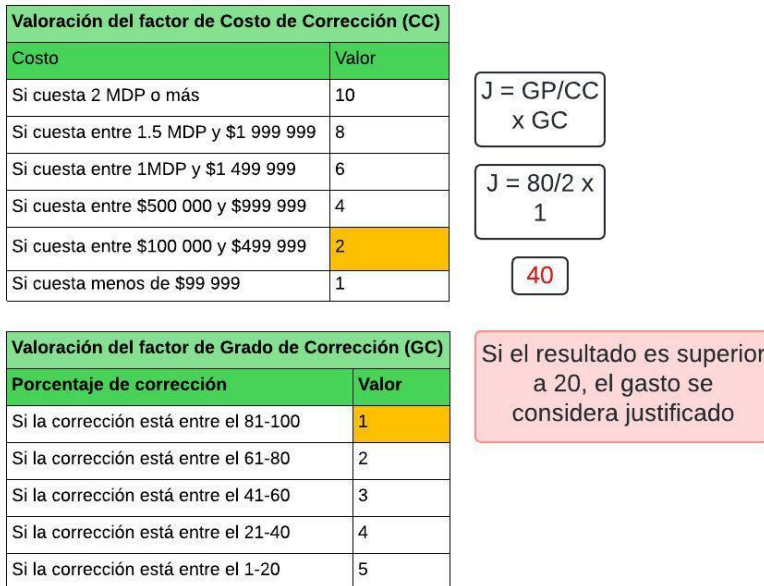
Valoración del factor de Costo de Corrección (CC)

| Costo | Valor |
|---|---|
| Si cuesta 2 MDP o más | 10 |
| Si cuesta entre 1.5 MDP y $1 999 999 | 8 |
| Si cuesta entre 1MDP y $1 499 999 | 6 |
| Si cuesta entre $500 000 y $999 999 | 4 |
| Si cuesta entre $100 000 y $499 999 | 2 |
| Si cuesta menos de $99 999 | 1 |

J = GP/CC x GC

J = 80/2 x 1

40

Valoración del factor de Grado de Corrección (GC)

| Porcentaje de corrección | Valor |
|---|---|
| Si la corrección está entre el 81-100 | 1 |
| Si la corrección está entre el 61-80 | 2 |
| Si la corrección está entre el 41-60 | 3 |
| Si la corrección está entre el 21-40 | 4 |
| Si la corrección está entre el 1-20 | 5 |

Si el resultado es superior a 20, el gasto se considera justificado